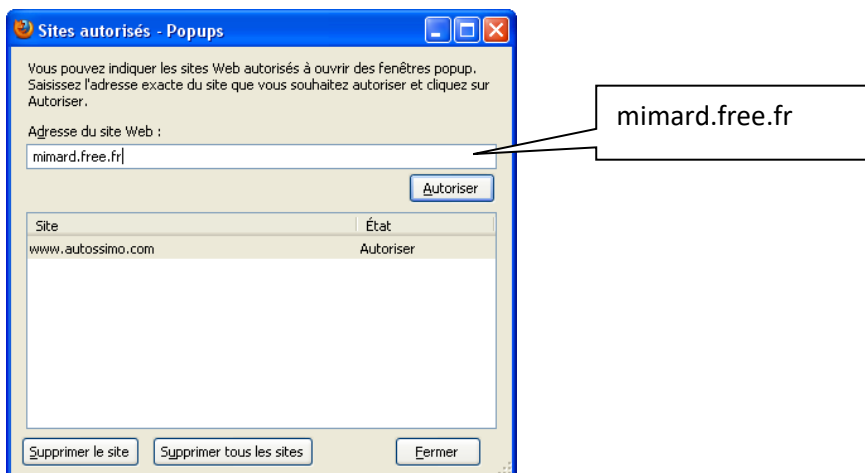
Sites autorisés - Popups

Vous pouvez indiquer les sites Web autorisés à ouvrir des fenêtres popup. Saisissez l'adresse exacte du site que vous souhaitez autoriser et cliquez sur Autoriser.

Adresse du site Web :

mimard.free.fr

Autoriser

| Site | État |
|---|---|
| www.autossimo.com | Autoriser |

Supprimer le site

Supprimer tous les sites

Fermer

mimard.free.fr